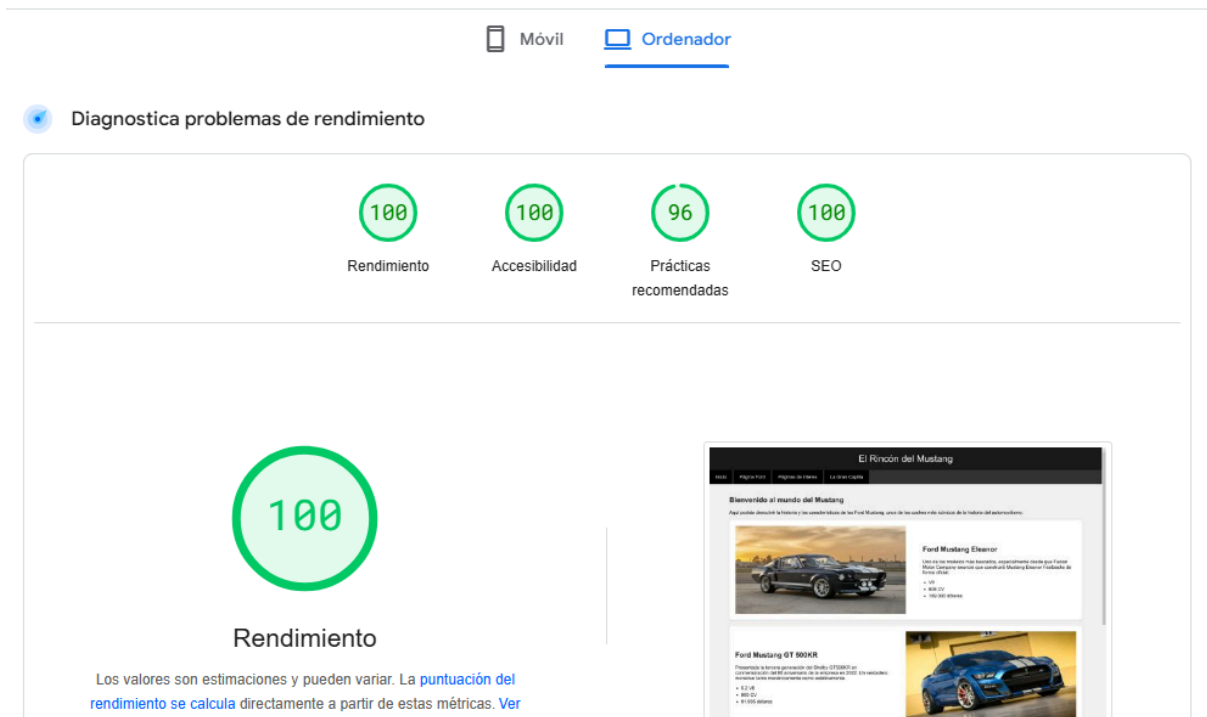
Móvil Ordenador

Diagnostica problemas de rendimiento

100
Rendimiento

100
Accesibilidad

96
Prácticas recomendadas

100
SEO

100

Rendimiento

Los valores son estimaciones y pueden variar. La puntuación del rendimiento se calcula directamente a partir de estas métricas. Ver

El Rincón del Mustang

Inicio | Página Ford | Páginas de interés | La Gran Capilla

Bienvenido al mundo del Mustang

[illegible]

Ford Mustang Eleanor

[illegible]

Ford Mustang GT 500KR

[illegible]